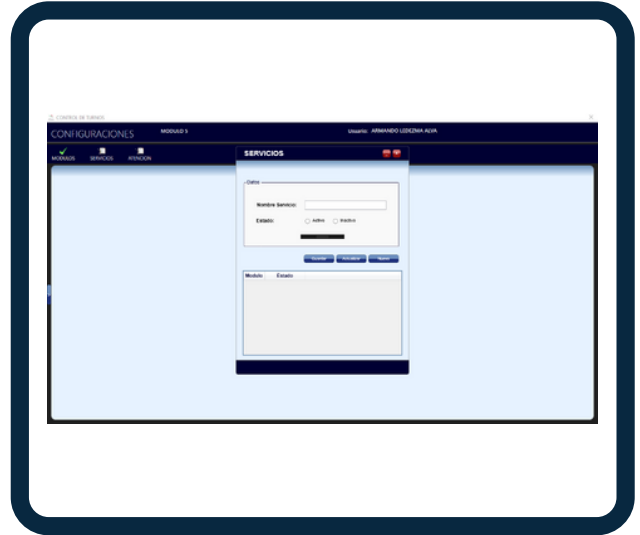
CONTROL DE TURNOS

CONFIGURACIONES

MODULO 1

Usuario: ARMANDO LEDEZMA ALVA

MODULOS

SERVICIOS

ATENCION

SERVICIOS

Datos

Nombre Servicio:

Estado:

Activo

Inactivo

Guardar

Actualizar

Nuevo

| Modulo | Estado |
|---|---|